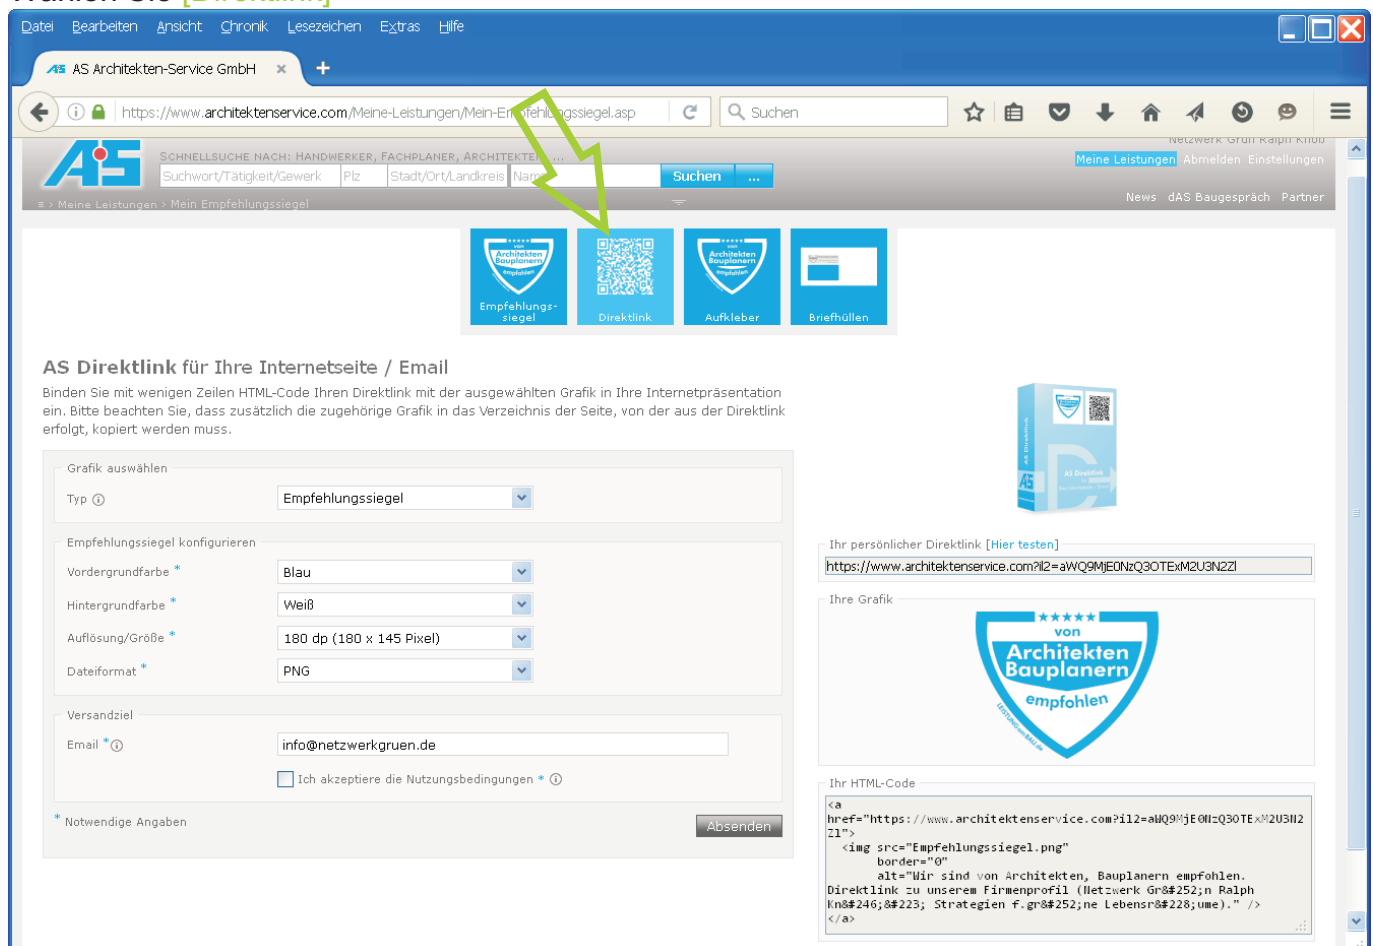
Wählen Sie [Direktlink]

Datei Bearbeiten Ansicht Chronik Lesezeichen Extras Hilfe

AS Architekten-Service GmbH ×

https://www.architektenservice.com/Meine-Leistungen/Mein-Empfehlungssiegel.asp

Suchen

Netzwerk Grün Ralph Knob
Meine Leistungen Abmelden Einstellungen

SCHNELLSUCHE NACH: HANDWERKER, FACHPLANER, ARCHITEKTEN ...
Suchwort/Tätigkeit/Gewerk Plz Stadt/Ort/Landkreis Name Suchen ...

≡ > Meine Leistungen > Mein Empfehlungssiegel

News dAS Baugespräch Partner

Empfehlungssiegel Direktlink Aufkleber Briefhüllen

AS Direktlink für Ihre Internetseite / Email

Binden Sie mit wenigen Zeilen HTML-Code Ihren Direktlink mit der ausgewählten Grafik in Ihre Internetpräsentation ein. Bitte beachten Sie, dass zusätzlich die zugehörige Grafik in das Verzeichnis der Seite, von der aus der Direktlink erfolgt, kopiert werden muss.

Grafik auswählen
Typ Empfehlungssiegel

Empfehlungssiegel konfigurieren
Vordergrundfarbe * Blau
Hintergrundfarbe * Weiß
Auflösung/Größe * 180 dp (180 x 145 Pixel)
Dateiformat * PNG

Versandziel
Email * info@netzwerkgruen.de
Ich akzeptiere die Nutzungsbedingungen *

* Notwendige Angaben
Absenden

Ihr persönlicher Direktlink [Hier testen]
https://www.architektenservice.com?il2=aWQ9MjE0NzQ3OTExM2U3N2Zl

Ihre Grafik
★★★★★ von Architekten Bauplanern empfohlen

Ihr HTML-Code
<a
href="https://www.architektenservice.com?il2=aWQ9MjE0NzQ3OTExM2U3N2Zl">
  <img src="Empfehlungssiegel.png"
       border="0"
       alt="Wir sind von Architekten, Bauplanern empfohlen. Direktlink zu unserem Firmenprofil (Netzwerk Gr&#252;n Ralph Kn&#246;&#223; Strategien f.gr&#252;ne Lebensr&#228;ume)." />
</a>